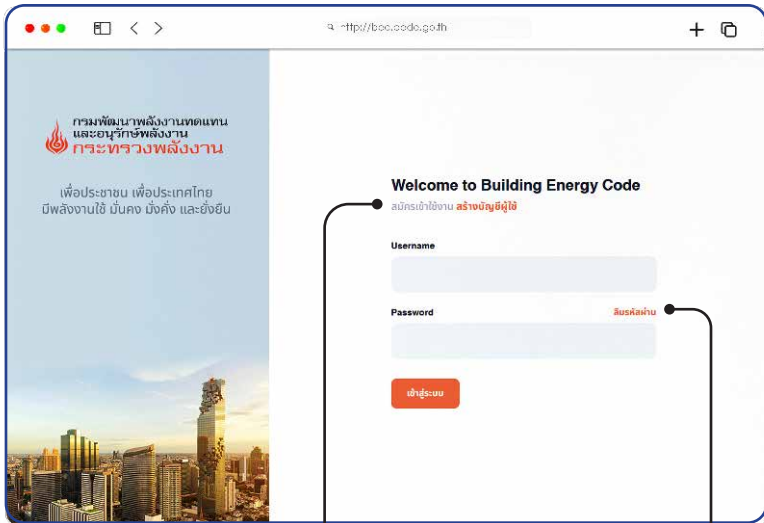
http://bec.code.go.th

กรมพัฒนาพลังงานทดแทน และอนุรักษ์พลังงาน
กระทรวงพลังงาน

เพื่อประชาชน เพื่อประเทศไทย
มีพลังงานใช้ มั่นคง มั่งคั่ง และยั่งยืน

Welcome to Building Energy Code
สมัครเข้าใช้งาน สร้างบัญชีผู้ใช้

Username

Password
ลืมรหัสผ่าน

เข้าสู่ระบบ